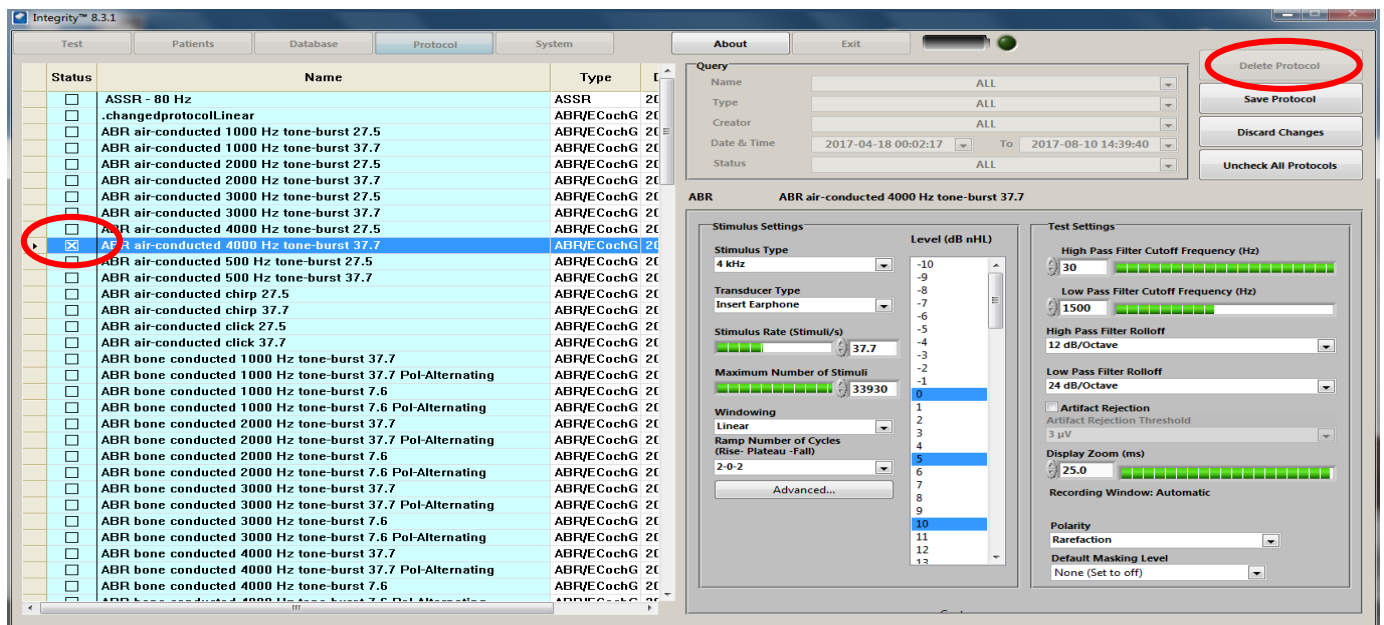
Integrity™ 8.3.1

Test | Patients | Database | Protocol | System

About | Exit

Delete Protocol
Save Protocol
Discard Changes
Uncheck All Protocols

| Status | Name | Type | D |
|---|---|---|---|
| ☐ | ASSR - 80 Hz | ASSR | 20 |
| ☐ | .changedprotocolLinear | ABR/ECochG | 20 |
| ☐ | ABR air-conducted 1000 Hz tone-burst 27.5 | ABR/ECochG | 20 |
| ☐ | ABR air-conducted 1000 Hz tone-burst 37.7 | ABR/ECochG | 20 |
| ☐ | ABR air-conducted 2000 Hz tone-burst 27.5 | ABR/ECochG | 20 |
| ☐ | ABR air-conducted 2000 Hz tone-burst 37.7 | ABR/ECochG | 20 |
| ☐ | ABR air-conducted 3000 Hz tone-burst 27.5 | ABR/ECochG | 20 |
| ☐ | ABR air-conducted 3000 Hz tone-burst 37.7 | ABR/ECochG | 20 |
| ☐ | ABR air-conducted 4000 Hz tone-burst 27.5 | ABR/ECochG | 20 |
| ☒ | ABR air-conducted 4000 Hz tone-burst 37.7 | ABR/ECochG | 20 |
| ☐ | ABR air-conducted 500 Hz tone-burst 27.5 | ABR/ECochG | 20 |
| ☐ | ABR air-conducted 500 Hz tone-burst 37.7 | ABR/ECochG | 20 |
| ☐ | ABR air-conducted chirp 27.5 | ABR/ECochG | 20 |
| ☐ | ABR air-conducted chirp 37.7 | ABR/ECochG | 20 |
| ☐ | ABR air-conducted click 27.5 | ABR/ECochG | 20 |
| ☐ | ABR air-conducted click 37.7 | ABR/ECochG | 20 |
| ☐ | ABR bone conducted 1000 Hz tone-burst 37.7 | ABR/ECochG | 20 |
| ☐ | ABR bone conducted 1000 Hz tone-burst 37.7 Pol-Alternating | ABR/ECochG | 20 |
| ☐ | ABR bone conducted 1000 Hz tone-burst 7.6 | ABR/ECochG | 20 |
| ☐ | ABR bone conducted 1000 Hz tone-burst 7.6 Pol-Alternating | ABR/ECochG | 20 |
| ☐ | ABR bone conducted 2000 Hz tone-burst 37.7 | ABR/ECochG | 20 |
| ☐ | ABR bone conducted 2000 Hz tone-burst 37.7 Pol-Alternating | ABR/ECochG | 20 |
| ☐ | ABR bone conducted 2000 Hz tone-burst 7.6 | ABR/ECochG | 20 |
| ☐ | ABR bone conducted 2000 Hz tone-burst 7.6 Pol-Alternating | ABR/ECochG | 20 |
| ☐ | ABR bone conducted 3000 Hz tone-burst 37.7 | ABR/ECochG | 20 |
| ☐ | ABR bone conducted 3000 Hz tone-burst 37.7 Pol-Alternating | ABR/ECochG | 20 |
| ☐ | ABR bone conducted 3000 Hz tone-burst 7.6 | ABR/ECochG | 20 |
| ☐ | ABR bone conducted 3000 Hz tone-burst 7.6 Pol-Alternating | ABR/ECochG | 20 |
| ☐ | ABR bone conducted 4000 Hz tone-burst 37.7 | ABR/ECochG | 20 |
| ☐ | ABR bone conducted 4000 Hz tone-burst 37.7 Pol-Alternating | ABR/ECochG | 20 |
| ☐ | ABR bone conducted 4000 Hz tone-burst 7.6 | ABR/ECochG | 20 |
| ☐ | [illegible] | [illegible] | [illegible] |

Query
Name ALL
Type ALL
Creator ALL
Date & Time 2017-04-18 00:02:17 To 2017-08-10 14:39:40
Status ALL

ABR ABR air-conducted 4000 Hz tone-burst 37.7

Stimulus Settings
Stimulus Type
4 kHz
Transducer Type
Insert Earphone
Stimulus Rate (Stimuli/s)
37.7
Maximum Number of Stimuli
33930
Windowing
Linear
Ramp Number of Cycles (Rise- Plateau -Fall)
2-0-2
Advanced...

Level (dB nHL)
-10
-9
-8
-7
-6
-5
-4
-3
-2
-1
0
1
2
3
4
5
6
7
8
9
10
11
12
13

Test Settings
High Pass Filter Cutoff Frequency (Hz)
30
Low Pass Filter Cutoff Frequency (Hz)
1500
High Pass Filter Rolloff
12 dB/Octave
Low Pass Filter Rolloff
24 dB/Octave
Artifact Rejection
Artifact Rejection Threshold
3 µV
Display Zoom (ms)
25.0
Recording Window: Automatic
Polarity
Rarefaction
Default Masking Level
None (Set to off)